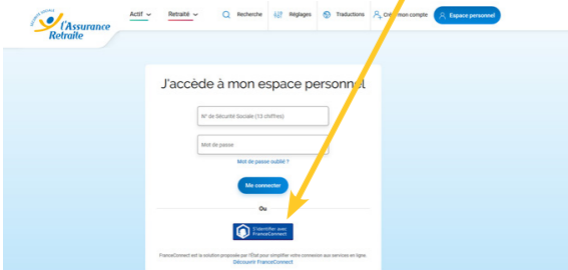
Sécurité sociale
l'Assurance Retraite

Actif Retraité Recherche Réglages Traductions Créer mon compte Espace personnel

J'accède à mon espace personnel

N° de Sécurité Sociale (13 chiffres)

Mot de passe

Mot de passe oublié ?

Me connecter

Ou

S'identifier avec FranceConnect

FranceConnect est la solution proposée par l'État pour simplifier votre connexion aux services en ligne.
Découvrir FranceConnect